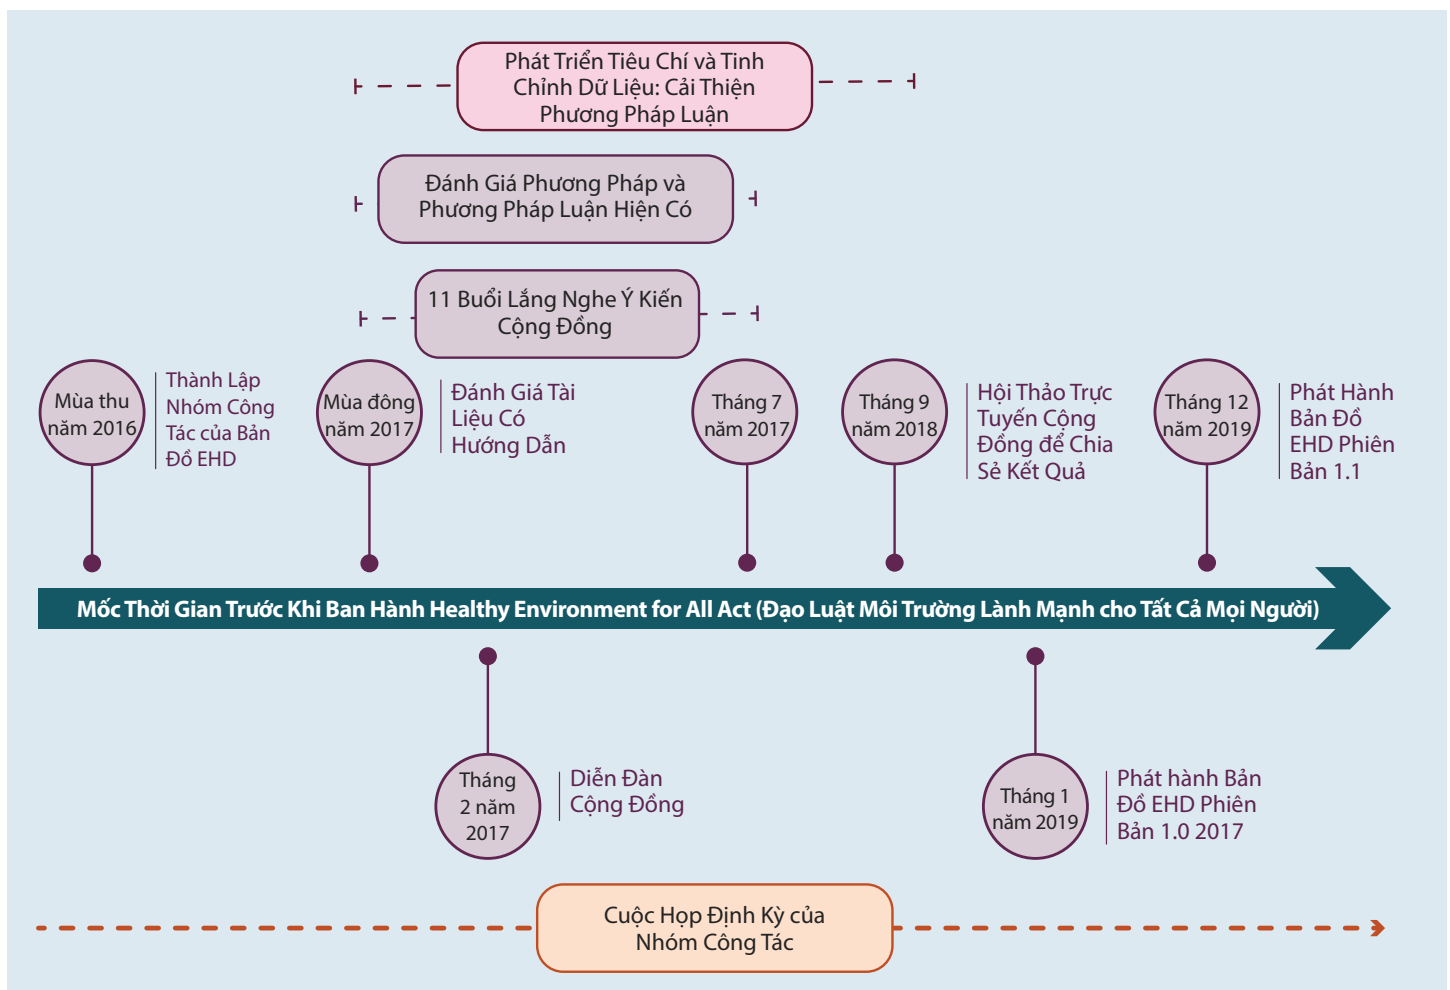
Phát Triển Tiêu Chí và Tinh Chỉnh Dữ Liệu: Cải Thiện Phương Pháp Luận

Đánh Giá Phương Pháp và Phương Pháp Luận Hiện Có

11 Buổi Lắng Nghe Ý Kiến Cộng Đồng

Mùa thu năm 2016

Thành Lập Nhóm Công Tác của Bản Đồ EHD

Mùa đông năm 2017

Đánh Giá Tài Liệu Có Hướng Dẫn

Tháng 7 năm 2017

Tháng 9 năm 2018

Hội Thảo Trực Tuyến Cộng Đồng để Chia Sẻ Kết Quả

Tháng 12 năm 2019

Phát Hành Bản Đồ EHD Phiên Bản 1.1

Mốc Thời Gian Trước Khi Ban Hành Healthy Environment for All Act (Đạo Luật Môi Trường Lành Mạnh cho Tất Cả Mọi Người)

Tháng 2 năm 2017

Diễn Đàn Cộng Đồng

Tháng 1 năm 2019

Phát hành Bản Đồ EHD Phiên Bản 1.0 2017

Cuộc Họp Định Kỳ của Nhóm Công Tác